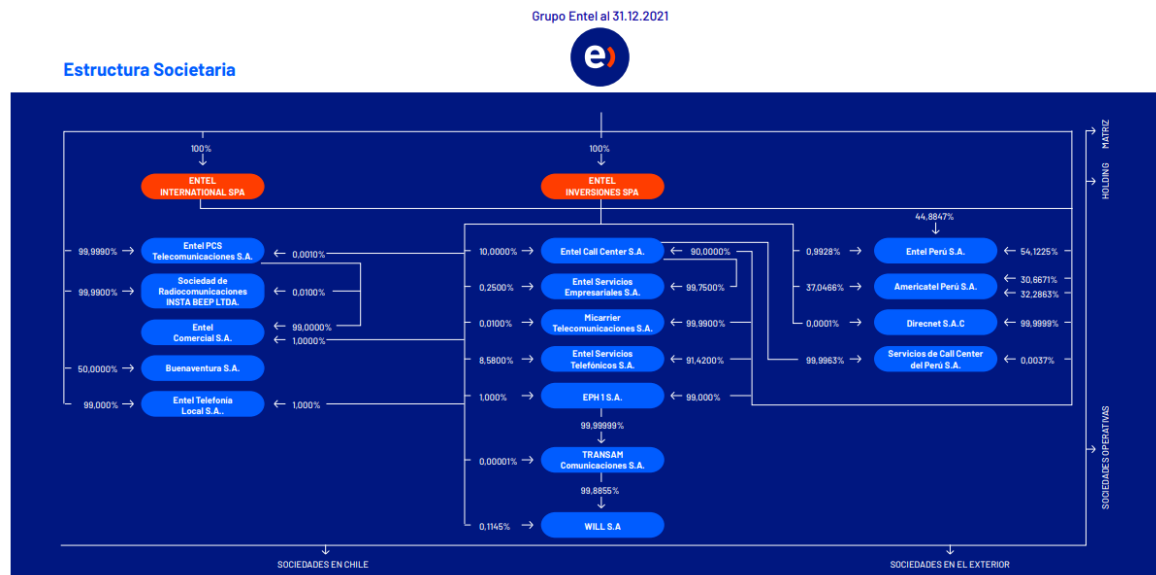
Grupo Entel al 31.12.2021

Estructura Societaria

MATRIZ

HOLDING

100%

ENTEL INTERNATIONAL SPA

100%

ENTEL INVERSIONES SPA

99,9990% → Entel PCS Telecomunicaciones S.A. ← 0,0010%

99,9900% → Sociedad de Radiocomunicaciones INSTA BEEP LTDA. ← 0,0100%

Entel Comercial S.A. ← 99,0000% ← 1,0000%

50,0000% → Buenaventura S.A.

99,000% → Entel Telefonía Local S.A.. ← 1,000%

10,0000% → Entel Call Center S.A. ← 90,0000%

0,2500% → Entel Servicios Empresariales S.A. ← 99,7500%

0,0100% → Micarrier Telecomunicaciones S.A. ← 99,9900%

8,5800% → Entel Servicios Telefónicos S.A. ← 91,4200%

1,000% → EPH 1 S.A. ← 99,000%

99,99999%

0,00001% → TRANSAM Comunicaciones S.A.

99,8855%

0,1145% → WILL S.A

44,8847%

0,9928% → Entel Perú S.A. ← 54,1225%

37,0466% → Americatel Perú S.A. ← 30,6671% ← 32,2863%

0,0001% → Direcnet S.A.C ← 99,9999%

99,9963% → Servicios de Call Center del Perú S.A. ← 0,0037%

SOCIEDADES OPERATIVAS

SOCIEDADES EN CHILE

SOCIEDADES EN EL EXTERIOR